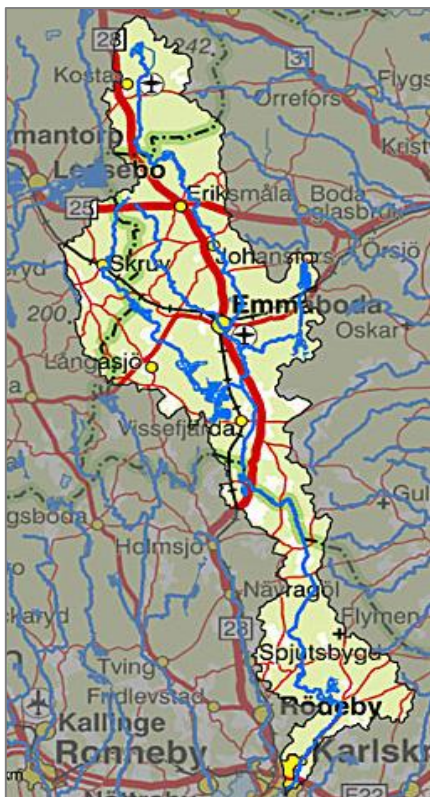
23
242
Kosta
31
Flygs
Orrefors
mantorp
Krist
Lessebo
Eriksmåla
Boda
glasbruk
25
Örsjö
Johansfors
eryd
Skruv
Emmaboda
Oskar
200
Långasjö
Vissefjärda
Gul
gsboda
Holmsjö
Växagöl
Flymen
ckaryd
28
Sjöjutsbygd
Tving
Fridlevstad
Rödeby
Kallinge
Ronneby
Karlskr
km
E22
Nättraby